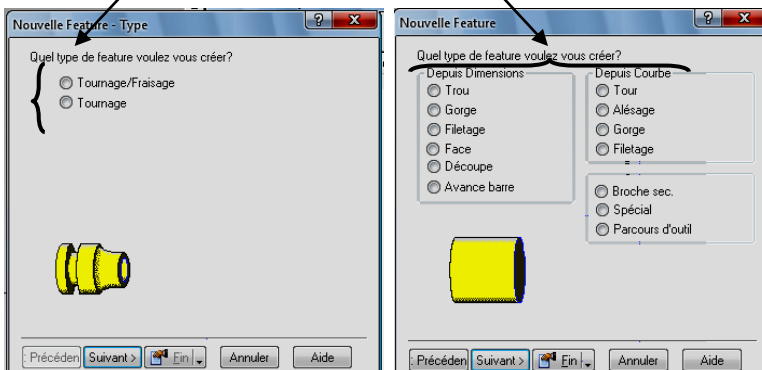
Nouvelle Feature - Type

Quel type de feature voulez vous créer?

Tournage/Fraisage
Tournage

< Précéden  Suivant >  Fin  Annuler  Aide

Nouvelle Feature

Quel type de feature voulez vous créer?

Depuis Dimensions
Trou
Gorge
Filetage
Face
Découpe
Avance barre

Depuis Courbe
Tour
Alésage
Gorge
Filetage

Broche sec.
Spécial
Parcours d'outil

< Précéden  Suivant >  Fin  Annuler  Aide